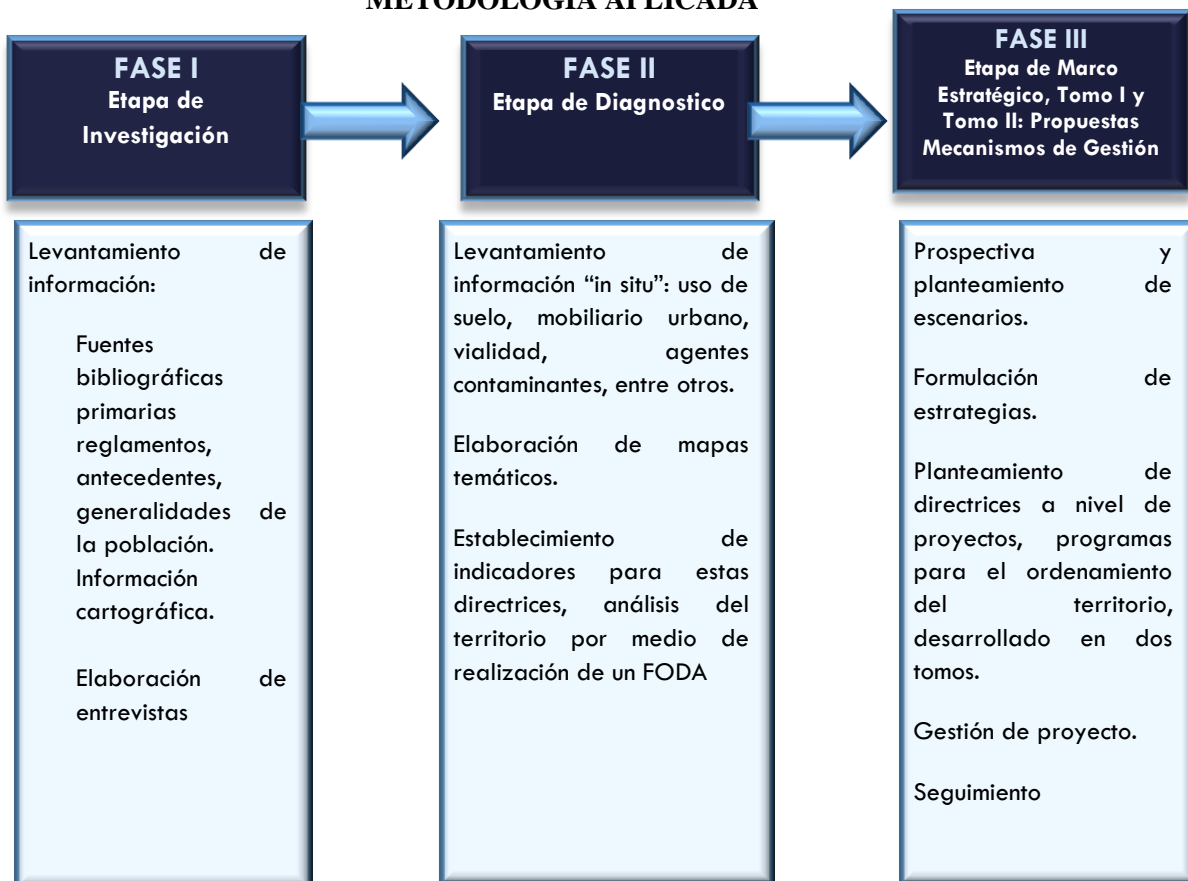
METODOLOGIA APLICADA

FASE I
Etapa de Investigación

FASE II
Etapa de Diagnostico

FASE III
Etapa de Marco Estratégico, Tomo I y Tomo II: Propuestas Mecanismos de Gestión

Levantamiento de información:

Fuentes bibliográficas primarias reglamentos, antecedentes, generalidades de la población. Información cartográfica.

Elaboración de entrevistas

Levantamiento de información "in situ": uso de suelo, mobiliario urbano, vialidad, agentes contaminantes, entre otros.

Elaboración de mapas temáticos.

Establecimiento de indicadores para estas directrices, análisis del territorio por medio de realización de un FODA

Prospectiva y planteamiento de escenarios.

Formulación de estrategias.

Planteamiento de directrices a nivel de proyectos, programas para el ordenamiento del territorio, desarrollado en dos tomos.

Gestión de proyecto.

Seguimiento